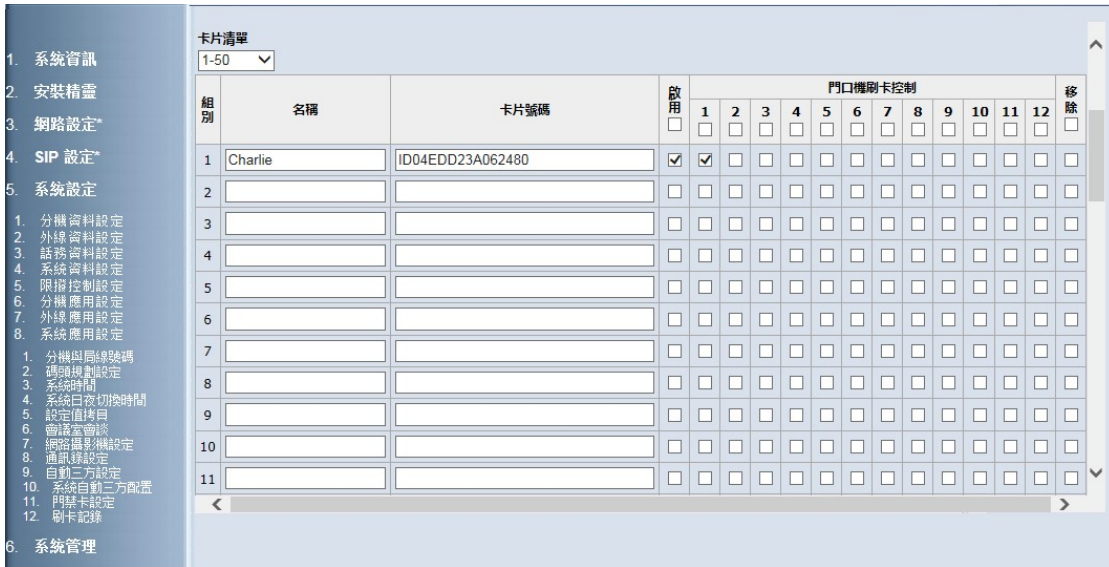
1. 系統資訊
2. 安裝精靈
3. 網路設定*
4. SIP 設定*
5. 系統設定
1. 分機資料設定
2. 外線資料設定
3. 話務資料設定
4. 系統資料設定
5. 限撥控制設定
6. 分機應用設定
7. 外線應用設定
8. 系統應用設定
1. 分機與局線號碼
2. 碼頭規劃設定
3. 系統時間
4. 系統日夜切換時間
5. 設定值拷貝
6. 會議室會談
7. 網路攝影機設定
8. 通訊錄設定
9. 自動三方設定
10. 系統自動三方配置
11. 門禁卡設定
12. 刷卡記錄
6. 系統管理

卡片清單
1-50

| 組別 | 名稱 | 卡片號碼 | 啟用 | 門口機刷卡控制 1 | 2 | 3 | 4 | 5 | 6 | 7 | 8 | 9 | 10 | 11 | 12 | 移除 |
|---|---|---|---|---|---|---|---|---|---|---|---|---|---|---|---|---|
| 1 | Charlie | ID04EDD23A062480 | ☑ | ☑ | | | | | | | | | | | | |
| 2 | | | | | | | | | | | | | | | | |
| 3 | | | | | | | | | | | | | | | | |
| 4 | | | | | | | | | | | | | | | | |
| 5 | | | | | | | | | | | | | | | | |
| 6 | | | | | | | | | | | | | | | | |
| 7 | | | | | | | | | | | | | | | | |
| 8 | | | | | | | | | | | | | | | | |
| 9 | | | | | | | | | | | | | | | | |
| 10 | | | | | | | | | | | | | | | | |
| 11 | | | | | | | | | | | | | | | | |